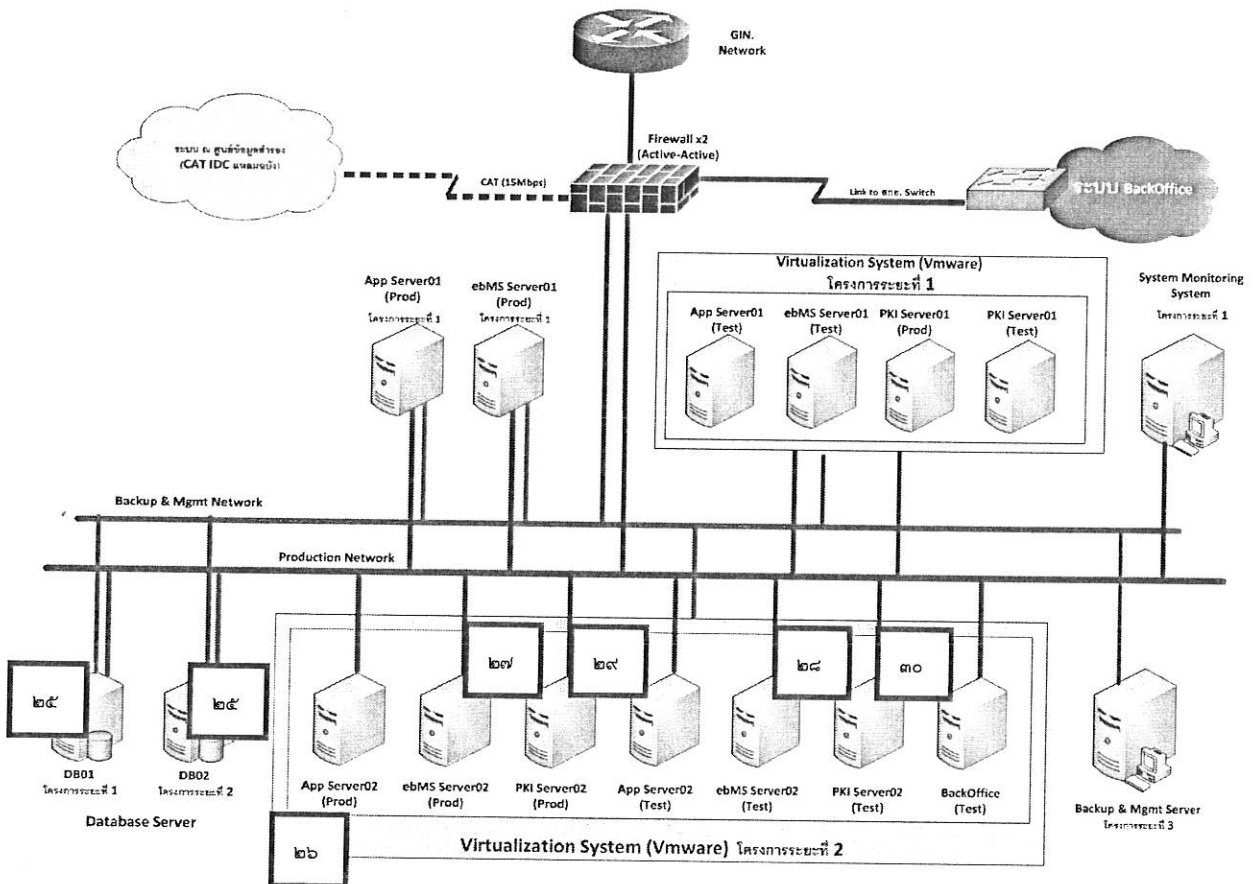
GIN. Network

ระบบ ณ ศูนย์ข้อมูลสำรอง (CAT IDC แหลมฉบัง)

CAT (15Mbps)

Firewall x2 (Active-Active)

Link to สกท. Switch

ระบบ BackOffice

Virtualization System (Vmware) โครงการระยะที่ 1

App Server01 (Prod) โครงการระยะที่ 1

ebMS Server01 (Prod) โครงการระยะที่ 1

App Server01 (Test)

ebMS Server01 (Test)

PKI Server01 (Prod)

PKI Server01 (Test)

System Monitoring System โครงการระยะที่ 1

Backup & Mgmt Network

Production Network

๒๗

๒๙

๒๘

๓๐

๒๕

๒๕

DB01 โครงการระยะที่ 1

DB02 โครงการระยะที่ 2

Database Server

App Server02 (Prod)

ebMS Server02 (Prod)

PKI Server02 (Prod)

App Server02 (Test)

ebMS Server02 (Test)

PKI Server02 (Test)

BackOffice (Test)

Backup & Mgmt Server โครงการระยะที่ 3

๒๖

Virtualization System (Vmware) โครงการระยะที่ 2